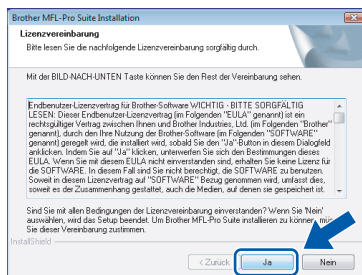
Brother MFL-Pro Suite Installation

Lizenzvereinbarung

Bitte lesen Sie die nachfolgende Lizenzvereinbarung sorgfältig durch.

Mit der BILD-NACH-UNTEN Taste können Sie den Rest der Vereinbarung sehen.

Endbenutzer-Lizenzvertrag für Brother-Software WICHTIG - BITTE SORGFÄLTIG LESEN: Dieser Endbenutzer-Lizenzvertrag (im Folgenden "EULA" genannt) ist ein rechtsgültiger Vertrag zwischen Ihnen und Brother Industries, Ltd. (im Folgenden "Brother" genannt), durch den Ihre Nutzung der Brother-Software (im Folgenden "SOFTWARE" genannt) geregelt wird, die installiert wird, sobald Sie den "Ja"-Button in diesem Dialogfeld anklicken. Indem Sie auf "Ja" klicken, unterwerfen Sie sich den Bestimmungen dieses EULA. Wenn Sie mit diesem EULA nicht einverstanden sind, erhalten Sie keine Lizenz für die SOFTWARE. In diesem Fall sind Sie nicht berechtigt, die SOFTWARE zu benutzen. Soweit in diesem Lizenzvertrag auf "SOFTWARE" Bezug genommen wird, umfasst dies, soweit es der Zusammenhang gestattet, auch die Medien, auf denen sie gespeichert ist.

Sind Sie mit allen Bedingungen der Lizenzvereinbarung einverstanden? Wenn Sie 'Nein' auswählen, wird das Setup beendet. Um Brother MFL-Pro Suite installieren zu können, müssen Sie dieser Vereinbarung zustimmen.

InstallShield

< Zurück

Ja

Nein